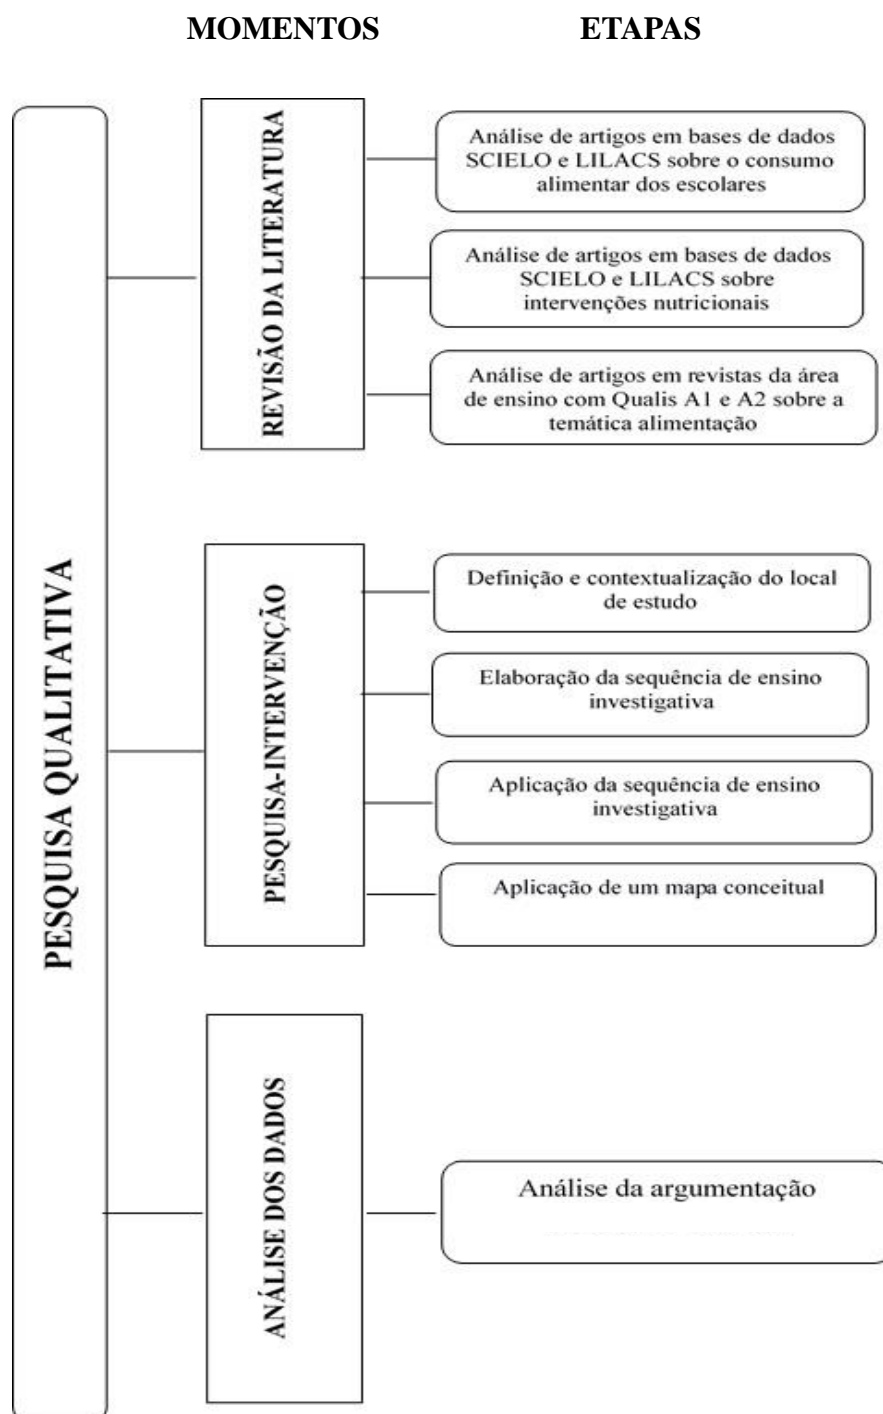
MOMENTOS

ETAPAS

PESQUISA QUALITATIVA

REVISÃO DA LITERATURA

Análise de artigos em bases de dados SCIELO e LILACS sobre o consumo alimentar dos escolares

Análise de artigos em bases de dados SCIELO e LILACS sobre intervenções nutricionais

Análise de artigos em revistas da área de ensino com Qualis A1 e A2 sobre a temática alimentação

PESQUISA-INTERVENÇÃO

Definição e contextualização do local de estudo

Elaboração da sequência de ensino investigativa

Aplicação da sequência de ensino investigativa

Aplicação de um mapa conceitual

ANÁLISE DOS DADOS

Análise da argumentação